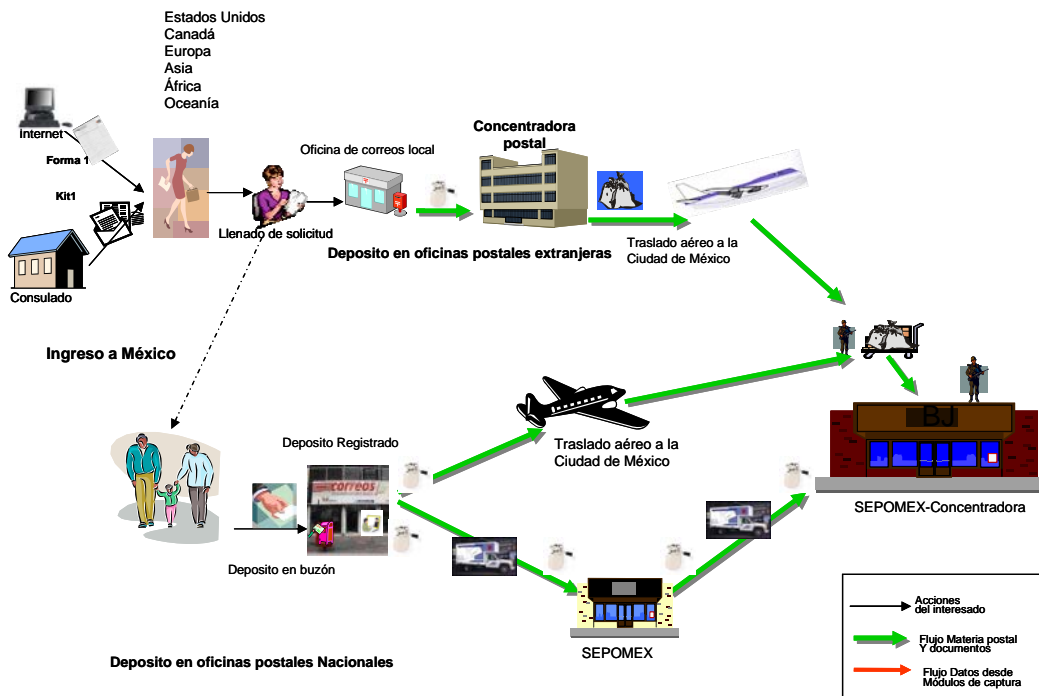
Estados Unidos
Canadá
Europa
Asia
África
Oceanía

Internet
Forma 1
Kit1
Consulado

Llenado de solicitud
Oficina de correos local
Concentradora postal
Deposito en oficinas postales extranjeras
Traslado aéreo a la Ciudad de México

Ingreso a México

Deposito Registrado
correos
Deposito en buzón
Traslado aéreo a la Ciudad de México
BJ
SEPOMEX-Concentradora
SEPOMEX

Deposito en oficinas postales Nacionales

Acciones del interesado
Flujo Materia postal Y documentos
Flujo Datos desde Módulos de captura